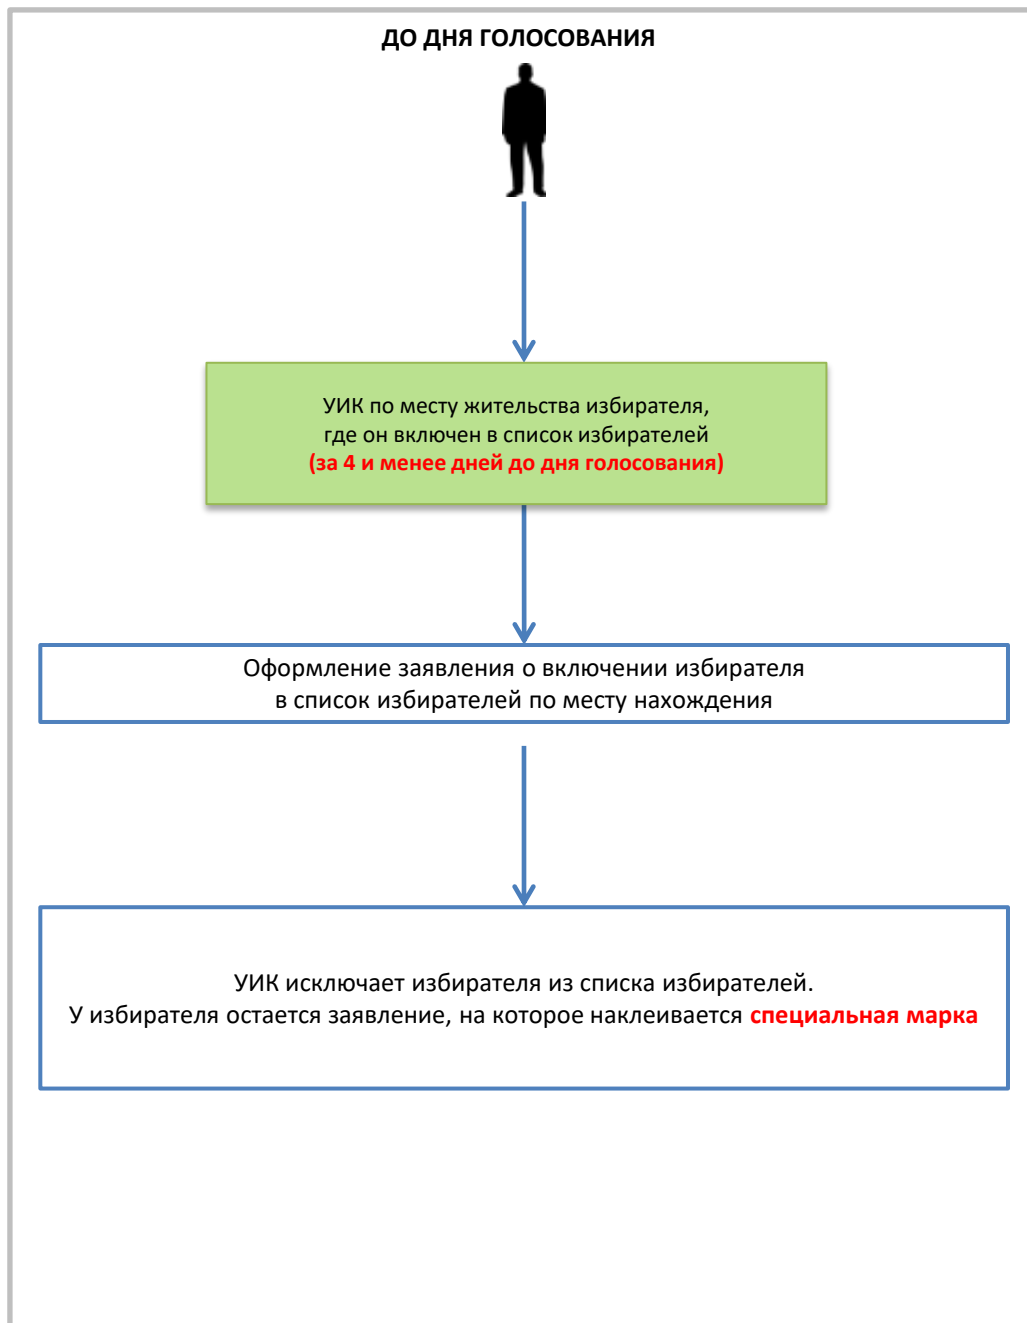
ДО ДНЯ ГОЛОСОВАНИЯ

УИК по месту жительства избирателя, где он включен в список избирателей (за 4 и менее дней до дня голосования)

Оформление заявления о включении избирателя в список избирателей по месту нахождения

УИК исключает избирателя из списка избирателей.
У избирателя остается заявление, на которое наклеивается специальная марка